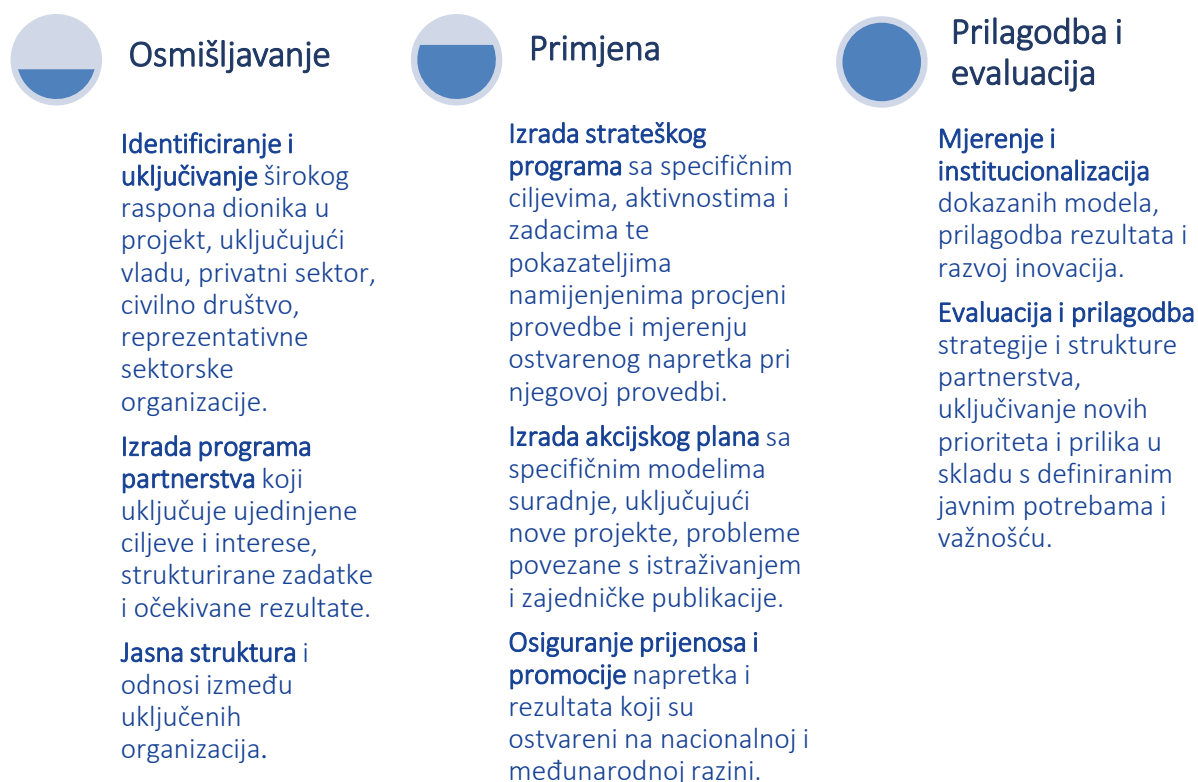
Osmišljavanje

Identificiranje i uključivanje širokog raspona dionika u projekt, uključujući vladu, privatni sektor, civilno društvo, reprezentativne sektorske organizacije.

Izrada programa partnerstva koji uključuje ujedinjene ciljeve i interese, strukturirane zadatke i očekivane rezultate.

Jasna struktura i odnosi između uključenih organizacija.

Primjena

Izrada strateškog programa sa specifičnim ciljevima, aktivnostima i zadacima te pokazateljima namijenjenima procjeni provedbe i mjerenju ostvarenog napretka pri njegovoj provedbi.

Izrada akcijskog plana sa specifičnim modelima suradnje, uključujući nove projekte, probleme povezane s istraživanjem i zajedničke publikacije.

Osiguranje prijenosa i promocije napretka i rezultata koji su ostvareni na nacionalnoj i međunarodnoj razini.

Prilagodba i evaluacija

Mjerenje i institucionalizacija dokazanih modela, prilagodba rezultata i razvoj inovacija.

Evaluacija i prilagodba strategije i strukture partnerstva, uključivanje novih prioriteta i prilika u skladu s definiranim javnim potrebama i važnošću.